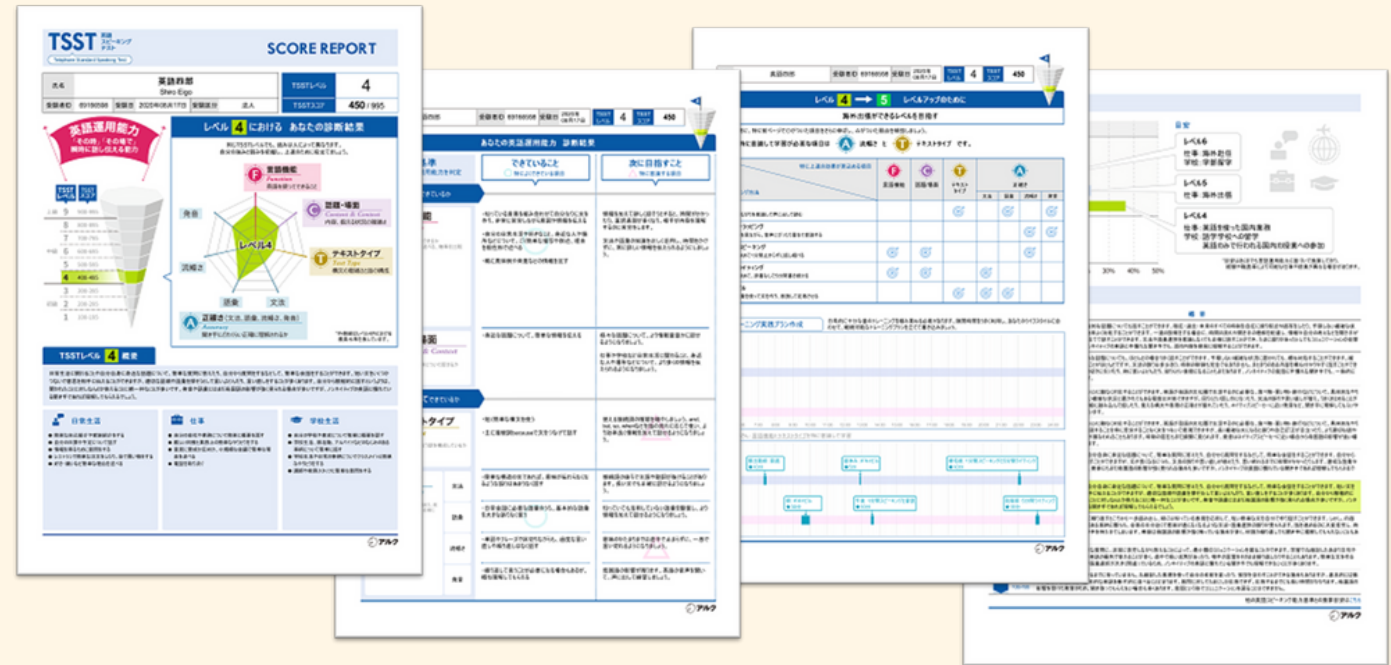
TSST 英語スピーキングテスト
Telephone Standard Speaking Test
SCORE REPORT

氏名 英語四郎 Shiro Eigo
受験者ID 69189598 受験日 2020年05月17日 受験区分 法人
TSSTレベル 4
TSSTスコア 450 / 995

英語運用能力
「その時」「その場で」瞬時に話し伝える能力

レベル 4 における あなたの診断結果

F 言語機能 Function
C 話題・場面 Context & Content
T テキストタイプ Text Type
A 正確さ（文法、語彙、流暢さ、発音） Accuracy

レベル4
発音
流暢さ
語彙
文法

TSSTレベル TSSTスコア
10 9 8 7 6 5 4 3 2 1
400-465

TSSTレベル 4 概要

日常生活
仕事
学校生活

アルク

あなたの英語運用能力 診断結果
できていること
次に目指すこと
テキストタイプ

TSST レベル 4 TSST スコア 450

アルク

英語四郎 受験者ID 69189598 受験日 2020年05月17日 TSSTレベル 4 TSSTスコア 450

レベル 4 → 5 レベルアップのために
海外出張ができるレベルを目指す
A 正確さ と T テキストタイプ です。
F 言語機能 C 話題/場面 T テキストタイプ A 正確さ
文法 語彙 流暢さ 発音

トレーニング実践プラン作成

アルク

目安
レベル6 仕事：海外赴任 学校：学部留学
レベル5 仕事：海外出張
レベル4 仕事：英語を使った国内業務 学校：語学学校への留学 英語のみで行われる国内授業への参加

概要